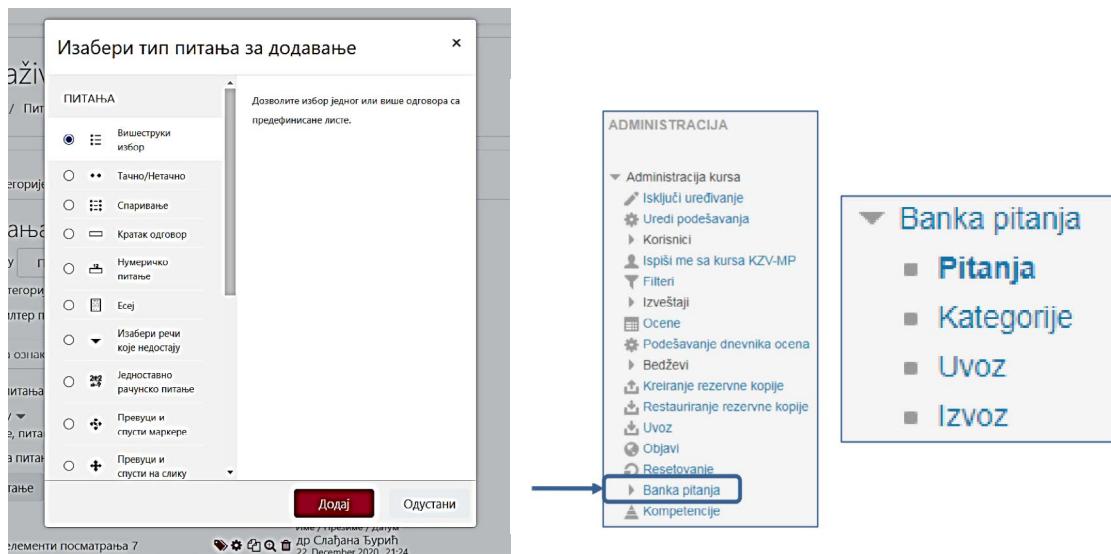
Изабери тип питања за додавање

×

ПИТАЊА

Вишеструки избор

Тачно/Нетачно

Спаривање

Кратак одговор

Нумеричко питање

Есеј

Изабери речи које недостају

Једноставно рачунско питање

Превуци и спусти маркере

Превуци и спусти на слику

Дозволите избор једног или више одговора са предефинисане листе.

Додај

Одустани

aživ

/ Пит

егорије

тања

у

п

егори

лтер п

а ознак

итања

, пита

а питан

тање

Име / Презиме / Датум

др Слађана Ђурић

22. December 2020, 21:24

елементи посматрања 7

ADMINISTRACIJA

Administracija kursa

Isključi uređivanje

Uredi podešavanja

Korisnici

Ispiši me sa kursa KZV-MP

Filteri

Izveštaji

Ocene

Podešavanje dnevnika ocena

Bedževi

Kreiranje rezervne kopije

Restauriranje rezervne kopije

Uvoz

Objavi

Resetovanje

Banka pitanja

Kompetencije

Banka pitanja

Pitanja

Kategorije

Uvoz

Izvoz